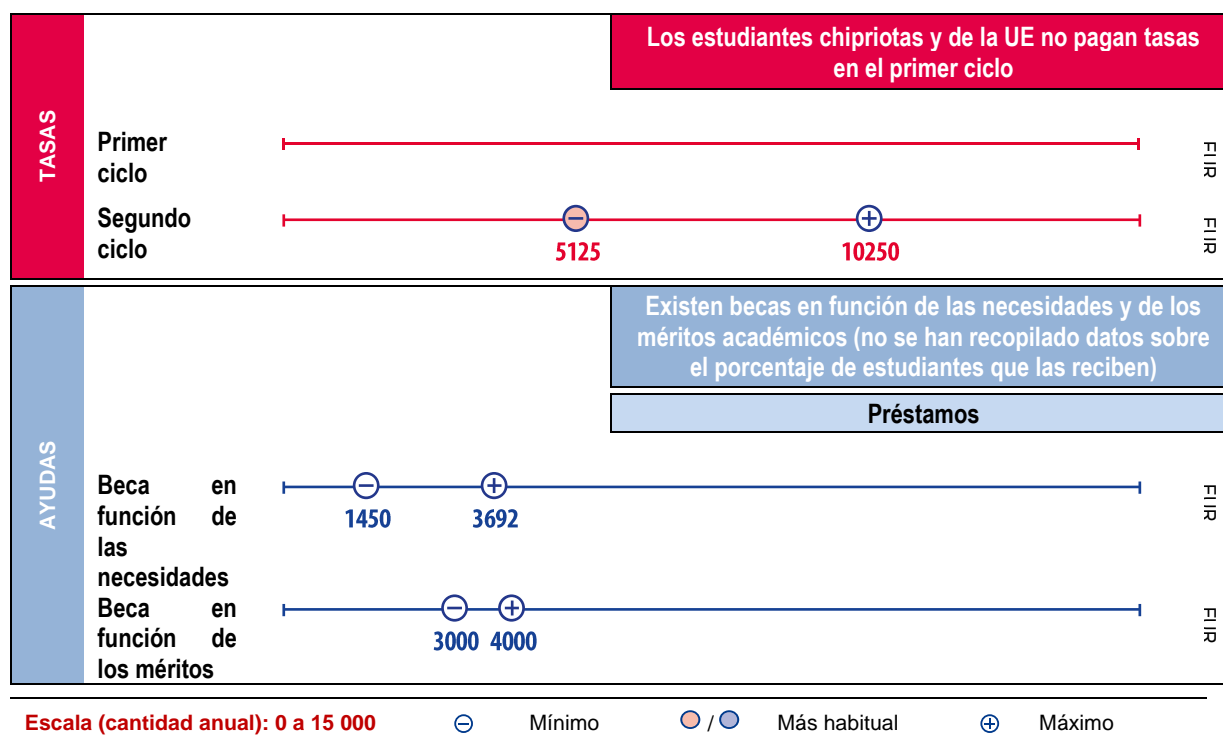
TASAS

Los estudiantes chipriotas y de la UE no pagan tasas en el primer ciclo

Primer ciclo

FIIR

Segundo ciclo

5125

10250

FIIR

AYUDAS

Existen becas en función de las necesidades y de los méritos académicos (no se han recopilado datos sobre el porcentaje de estudiantes que las reciben)

Préstamos

Beca en función de las necesidades

1450

3692

FIIR

Beca en función de los méritos

3000

4000

FIIR

Escala (cantidad anual): 0 a 15 000

Mínimo

Más habitual

Máximo